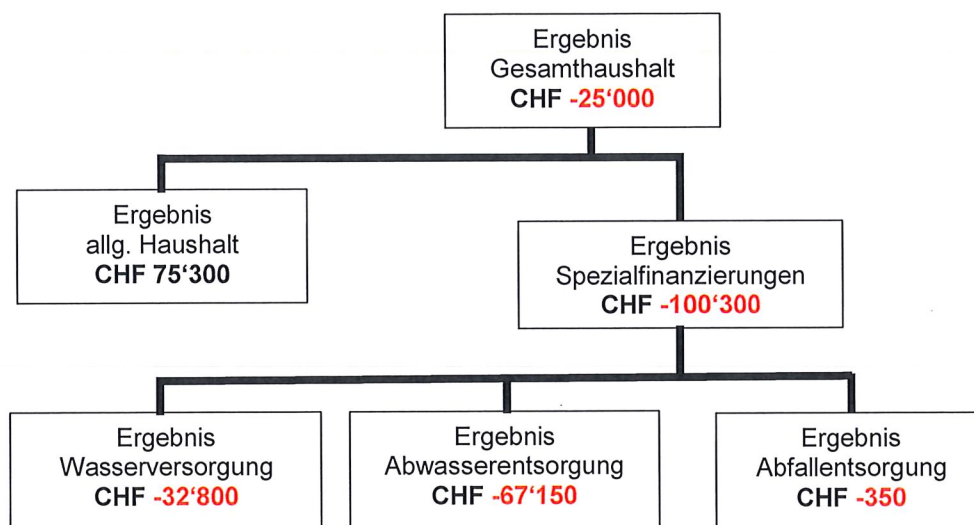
Ergebnis
Gesamthaushalt
CHF -25‘000

Ergebnis
allg. Haushalt
CHF 75‘300

Ergebnis
Spezialfinanzierungen
CHF -100‘300

Ergebnis
Wasserversorgung
CHF -32‘800

Ergebnis
Abwasserentsorgung
CHF -67‘150

Ergebnis
Abfallentsorgung
CHF -350